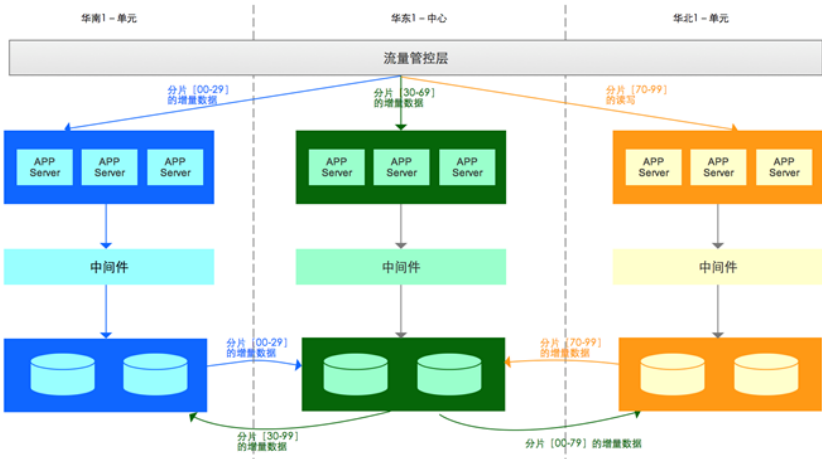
华南1 - 单元

华东1 - 中心

华北1 - 单元

流量管控层

分片［00-29］的增量数据

分片［30-69］的增量数据

分片［70-99］的读写

APP Server

APP Server

APP Server

APP Server

APP Server

APP Server

APP Server

APP Server

APP Server

中间件

中间件

中间件

分片［00-29］的增量数据

分片［70-99］的增量数据

分片［30-99］的增量数据

分片［00-79］的增量数据